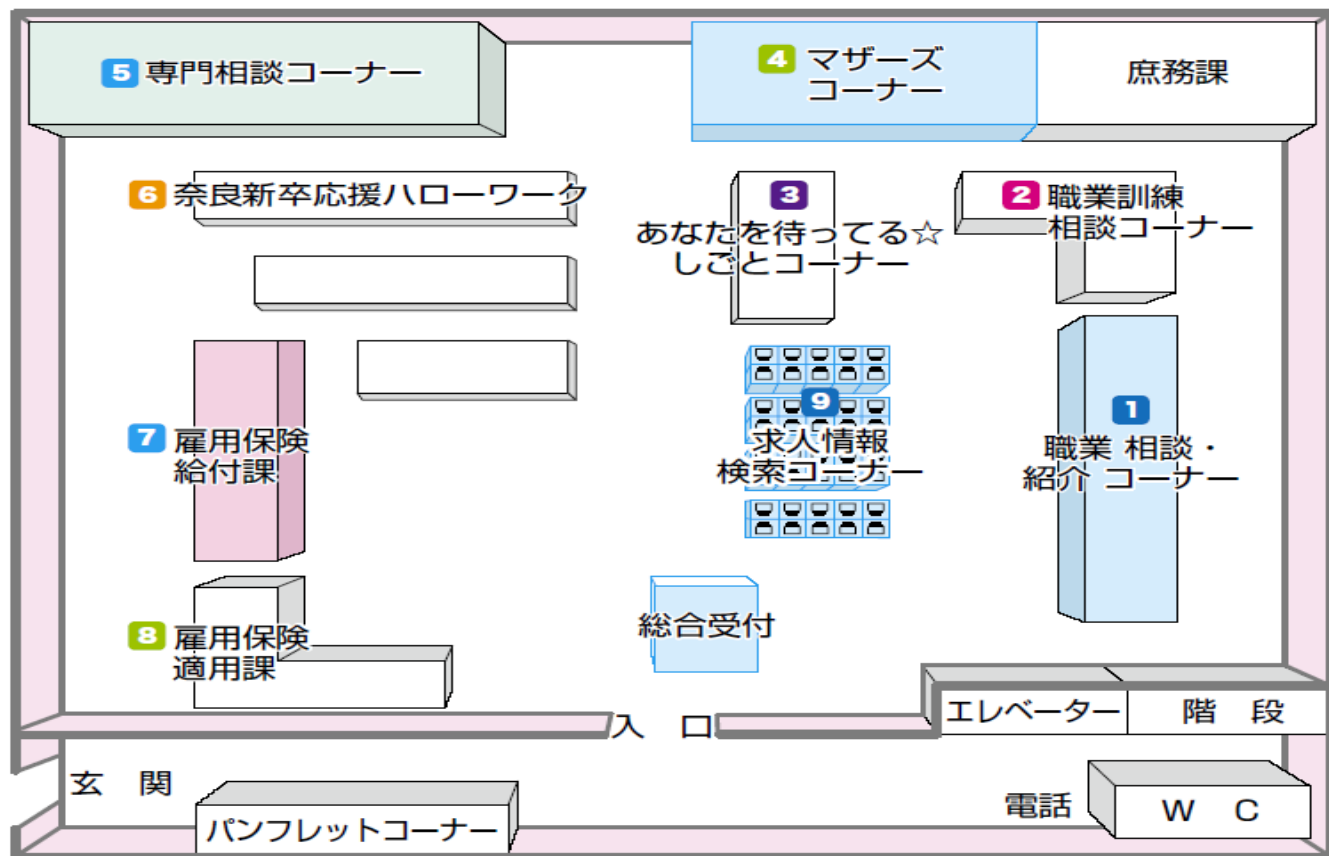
5 専門相談コーナー

4 マザーズ コーナー

庶務課

6 奈良新卒応援ハローワーク

3 あなたを待ってる☆ しごとコーナー

2 職業訓練 相談コーナー

7 雇用保険 給付課

9 求人情報 検索コーナー

1 職業 相談・ 紹介 コーナー

総合受付

8 雇用保険 適用課

入　口

エレベーター

階　段

玄　関

電話

W　C

パンフレットコーナー